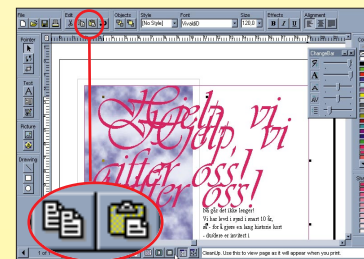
File
Edit
Objects
Style
Font
Size
Effects
Alignment
(No Style)
VivaldiD
120.0
Pointer
Text
Picture
Drawing
Changelline
Hjelp, vi
gifter oss!
Hjelp, vi
gifter oss!
Nå går det ikke lenger!
Vi har levd i synd i snart 10 år,
så - for å gjøre en lang historie kort
- diskret er nyttet i
CleanUp. Use this to view page as it will appear when you print.